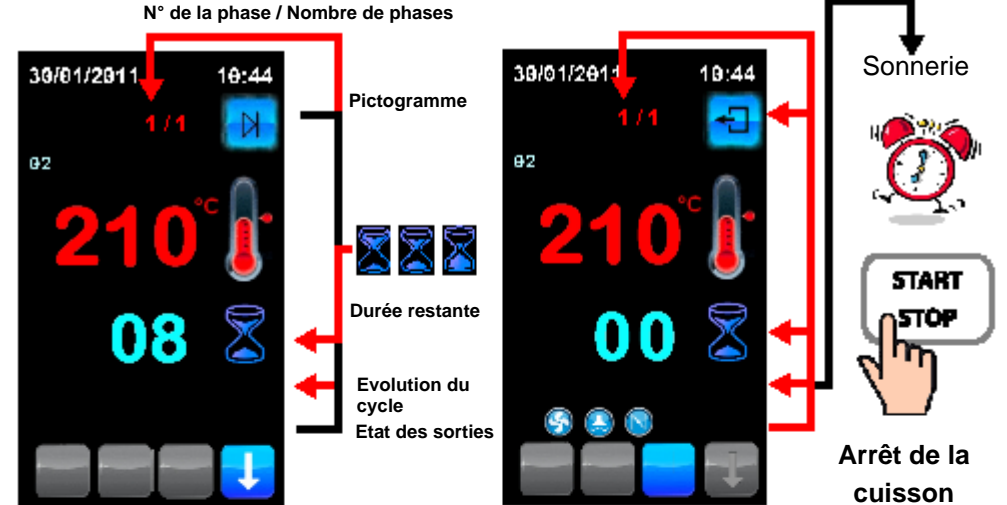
N° de la phase / Nombre de phases

30/01/2011 10:44

1 / 1

02

210 °C

08

Pictogramme

Durée restante

Evolution du cycle

Etat des sorties

30/01/2011 10:44

1 / 1

02

210 °C

00

Sonnerie

START STOP

Arrêt de la cuisson